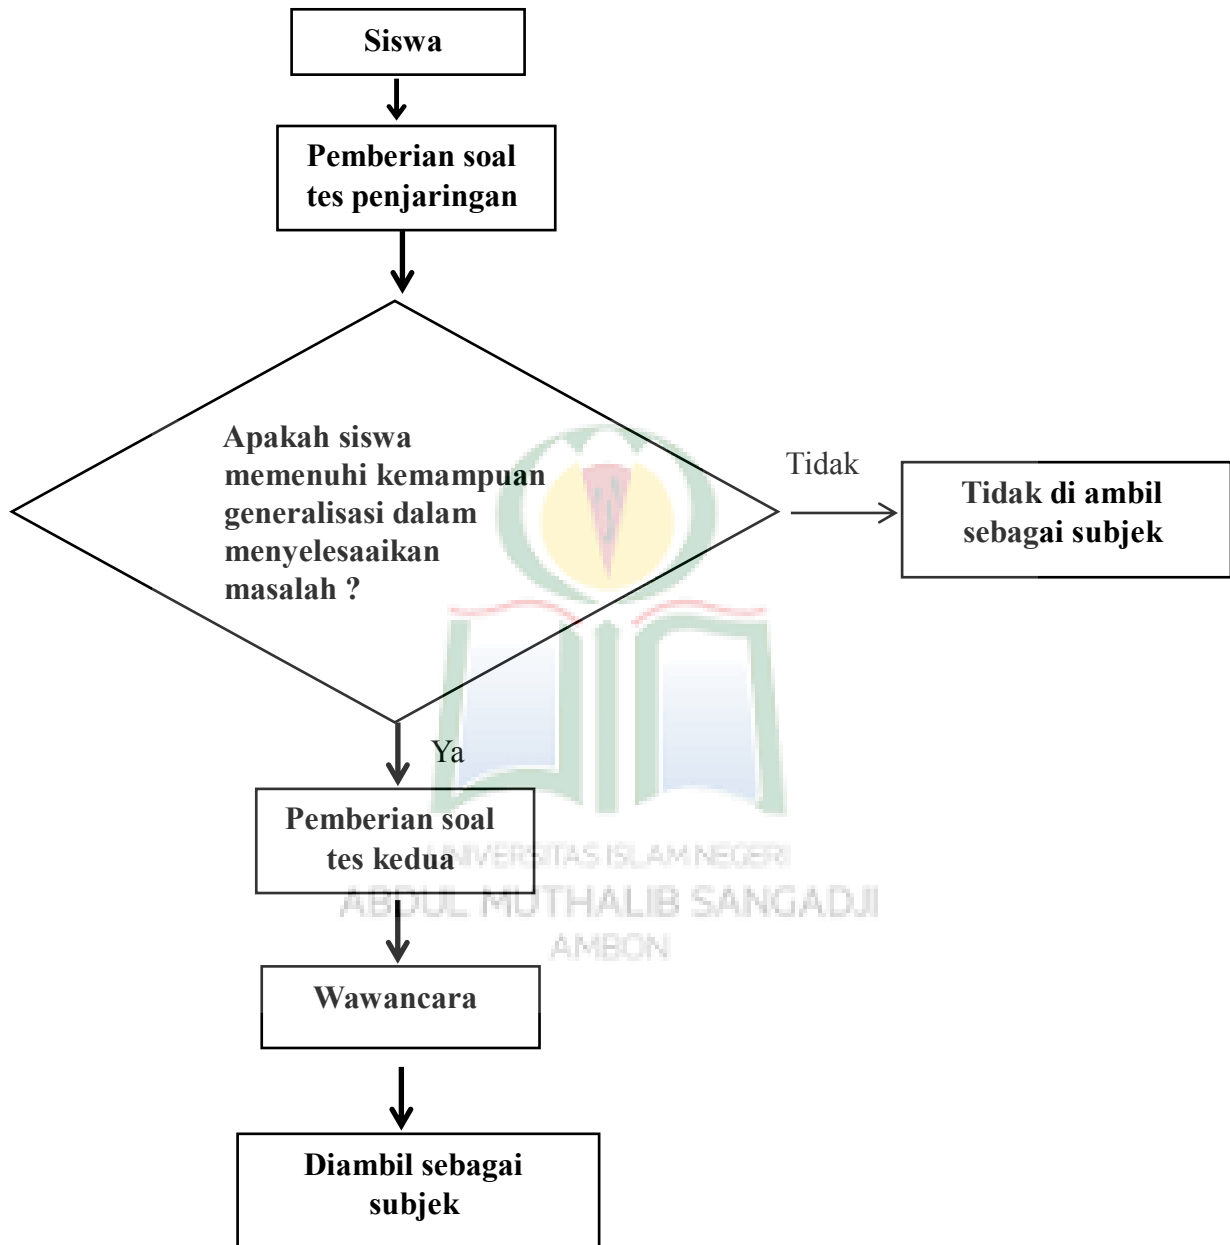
Siswa

Pemberian soal tes penjaringan

Apakah siswa memenuhi kemampuan generalisasi dalam menyelesaaikan masalah ?

Tidak

Tidak di ambil sebagai subjek

Ya

Pemberian soal tes kedua

UNIVERSITAS ISLAM NEGERI
ABDUL MUTHALIB SANGADJI
AMBON

Wawancara

Diambil sebagai subjek